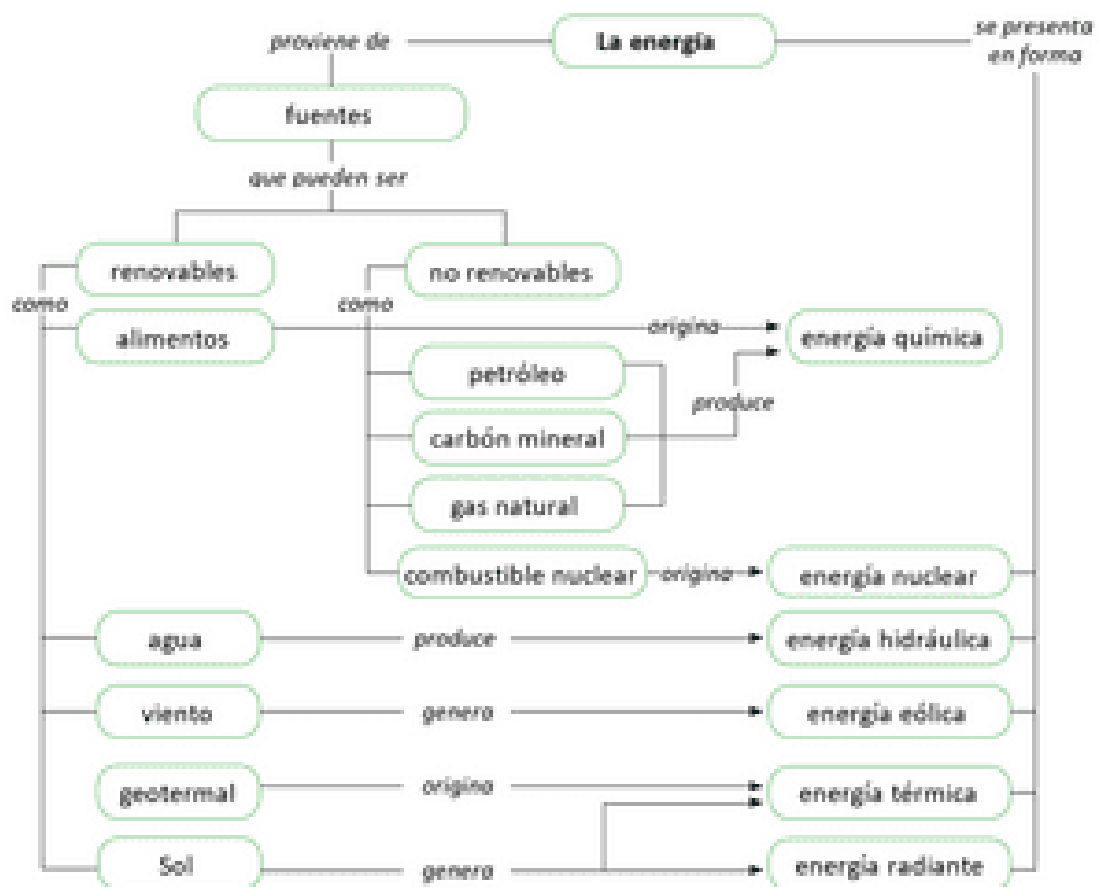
proviene de

La energía

se presenta en forma

fuentes

que pueden ser

renovables

no renovables

como

como

alimentos

origina

energía química

petróleo

produce

carbón mineral

gas natural

combustible nuclear

origina

energía nuclear

agua

produce

energía hidráulica

viento

genera

energía eólica

geotermal

origina

energía térmica

Sol

genera

energía radiante